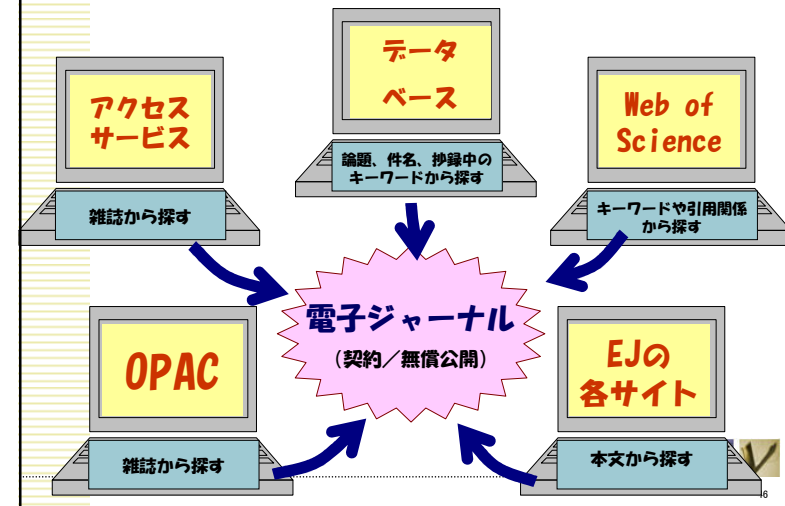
アクセスサービス

雑誌から探す

データベース

論題、件名、抄録中のキーワードから探す

Web of Science

キーワードや引用関係から探す

電子ジャーナル

（契約／無償公開）

OPAC

雑誌から探す

EJの各サイト

本文から探す

6